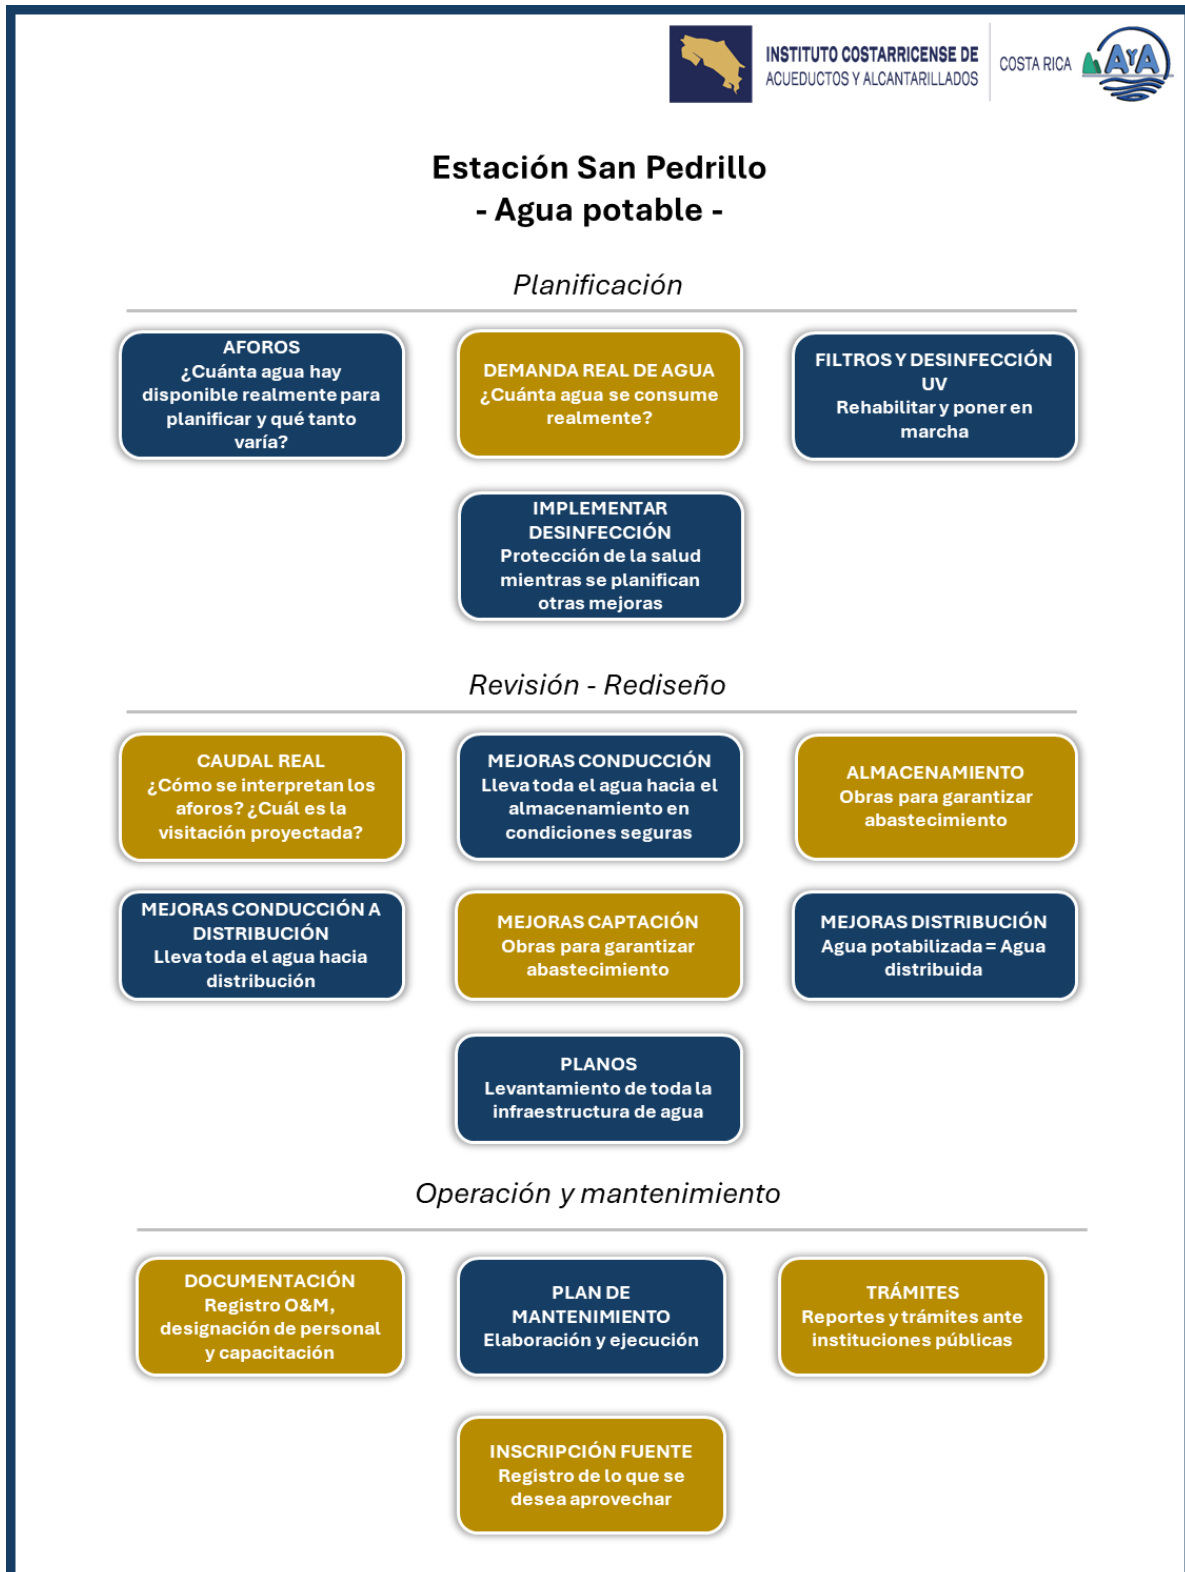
INSTITUTO COSTARRICENSE DE ACUEDUCTOS Y ALCANTARILLADOS

COSTA RICA AyA

Estación San Pedrillo
- Agua potable -

Planificación

AFOROS
¿Cuánta agua hay disponible realmente para planificar y qué tanto varía?

DEMANDA REAL DE AGUA
¿Cuánta agua se consume realmente?

FILTROS Y DESINFECCIÓN UV
Rehabilitar y poner en marcha

IMPLEMENTAR DESINFECCIÓN
Protección de la salud mientras se planifican otras mejoras

Revisión - Rediseño

CAUDAL REAL
¿Cómo se interpretan los aforos? ¿Cuál es la visitación proyectada?

MEJORAS CONDUCCIÓN
Lleva toda el agua hacia el almacenamiento en condiciones seguras

ALMACENAMIENTO
Obras para garantizar abastecimiento

MEJORAS CONDUCCIÓN A DISTRIBUCIÓN
Lleva toda el agua hacia distribución

MEJORAS CAPTACIÓN
Obras para garantizar abastecimiento

MEJORAS DISTRIBUCIÓN
Agua potabilizada = Agua distribuida

PLANOS
Levantamiento de toda la infraestructura de agua

Operación y mantenimiento

DOCUMENTACIÓN
Registro O&M, designación de personal y capacitación

PLAN DE MANTENIMIENTO
Elaboración y ejecución

TRÁMITES
Reportes y trámites ante instituciones públicas

INSCRIPCIÓN FUENTE
Registro de lo que se desea aprovechar